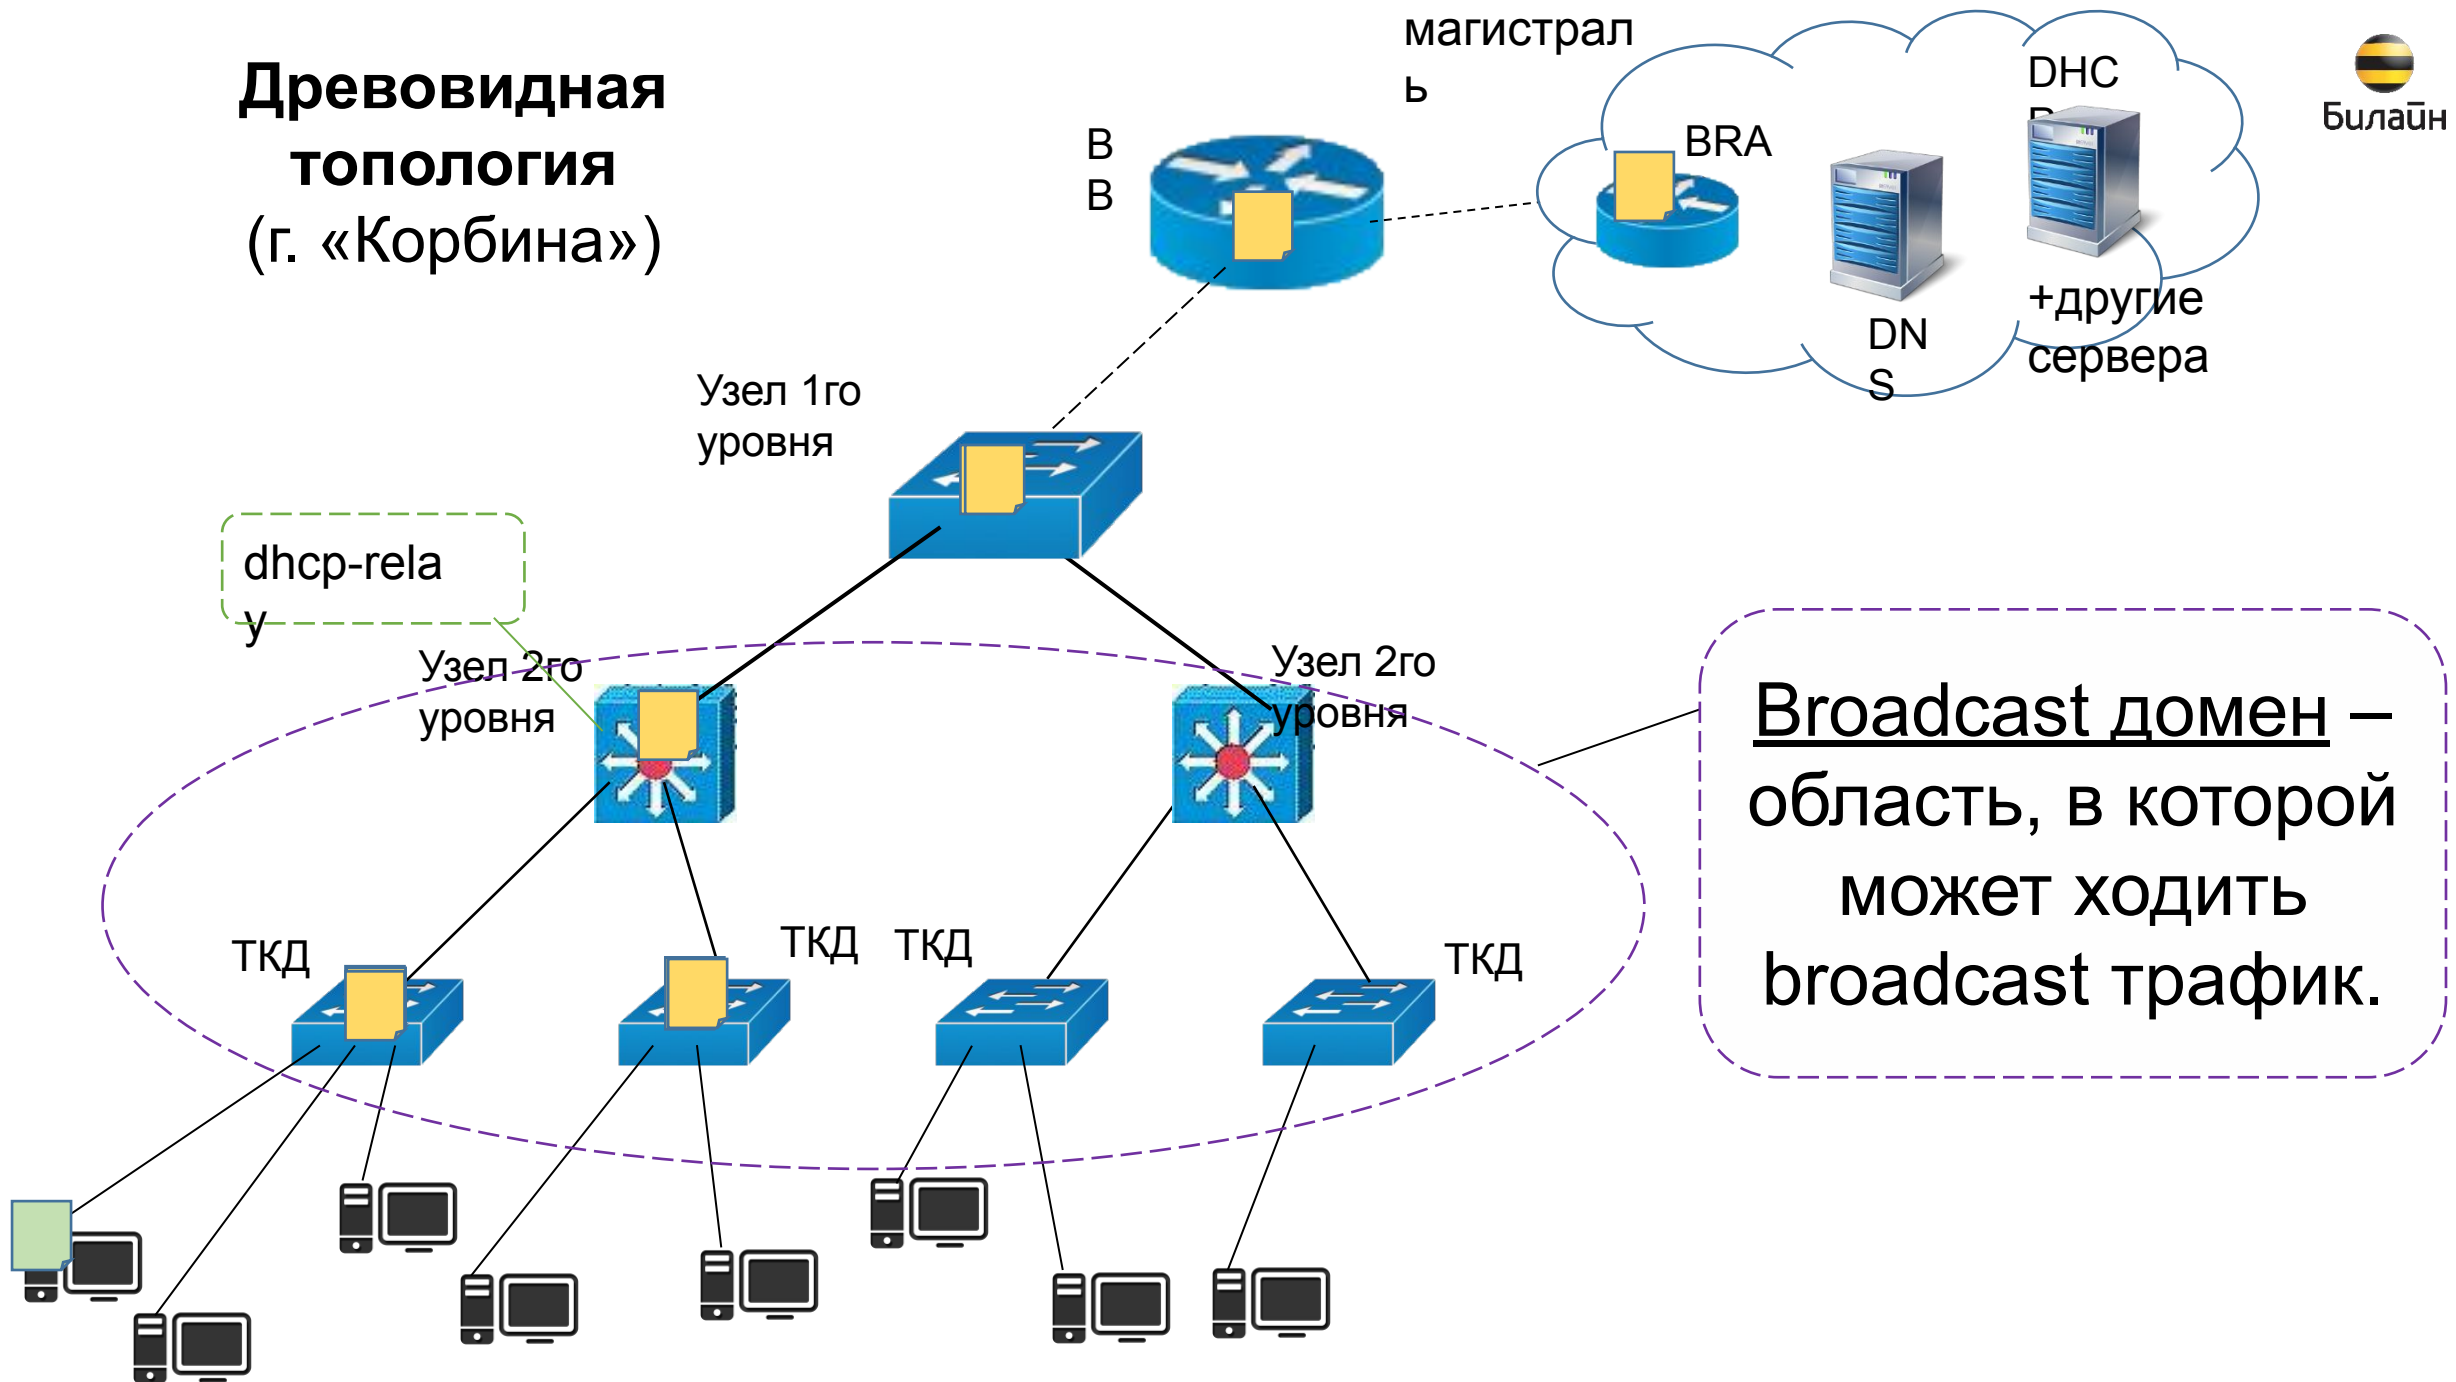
Древовидная топология (г. «Корбина»)

магистраль

Билайн

BRA

DHC
P

DN
S

+другие сервера

B
B

Узел 1го уровня

dhcp-relay

Узел 2го уровня

Узел 2го уровня

Broadcast домен – область, в которой может ходить broadcast трафик.

ТКД

ТКД

ТКД

ТКД